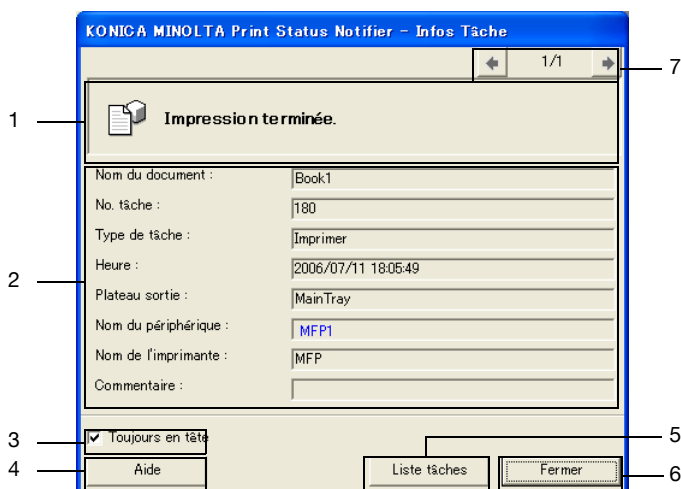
KONICA MINOLTA Print Status Notifier - Infos Tâche

1/1

7

1

Impression terminée.

2

| Nom du document : | Book1 |
|---|---|
| No. tâche : | 180 |
| Type de tâche : | Imprimer |
| Heure : | 2006/07/11 18:05:49 |
| Plateau sortie : | MainTray |
| Nom du périphérique : | MFP1 |
| Nom de l'imprimante : | MFP |
| Commentaire : | |

3

Toujours en tête

5

4

Aide

Liste tâches

Fermer

6